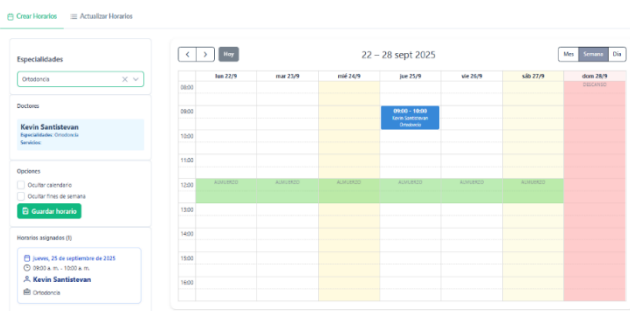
Crear Horarios Actualizar Horarios

Especialidades

Ortodoncia

Doctores

Kevin Santistevan
Especialidades: Ortodoncia
Servicios:

Opciones

Ocultar calendario

Ocultar fines de semana

Guardar horario

Horarios asignados (1)

jueves, 25 de septiembre de 2025
09:00 a. m. – 10:00 a. m.
Kevin Santistevan
Ortodoncia

< > Hoy

22 – 28 sept 2025

Mes Semana Día

| | lun 22/9 | mar 23/9 | mié 24/9 | jue 25/9 | vie 26/9 | sáb 27/9 | dom 28/9 |
|---|---|---|---|---|---|---|---|
| 08:00 | | | | | | | CERRADO |
| 09:00 | | | | 09:00 - 10:00 Kevin Santistevan Ortodoncia | | | |
| 10:00 | | | | | | | |
| 11:00 | | | | | | | |
| 12:00 | ALMUERZO | ALMUERZO | ALMUERZO | ALMUERZO | ALMUERZO | ALMUERZO | |
| 13:00 | | | | | | | |
| 14:00 | | | | | | | |
| 15:00 | | | | | | | |
| 16:00 | | | | | | | |